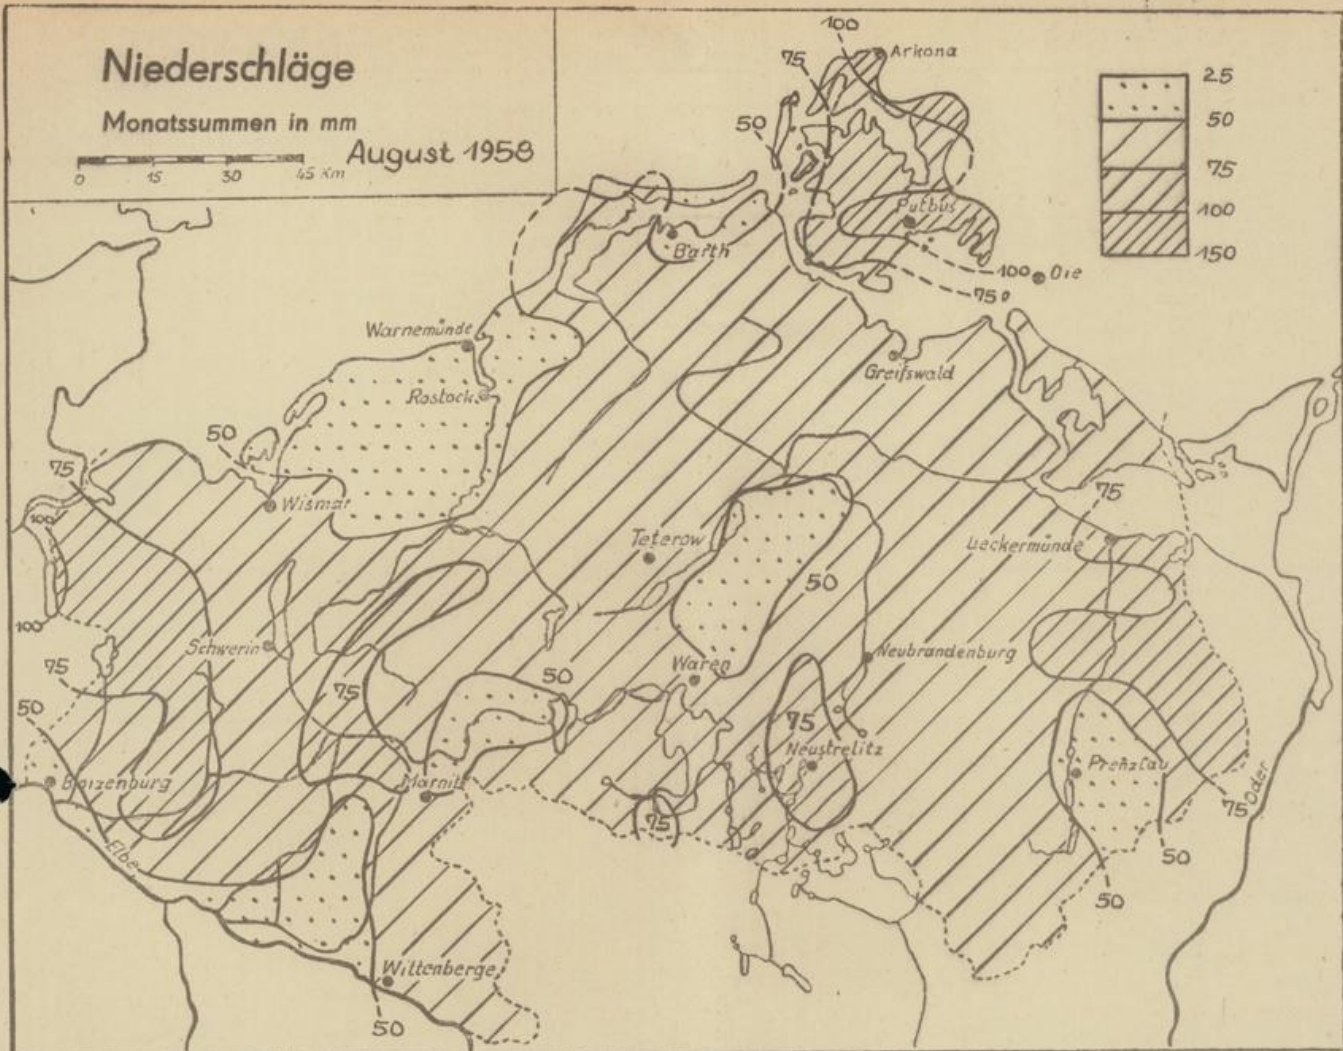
Niederschläge

Monatssummen in mm

August 1958

0 15 30 45 Km

| | |
|---|---|
| | 25 |
| | 50 |
| | 75 |
| | 100 |
| | 150 |

100
75
Arkona
50
Putbus
100 Oie
75
Barth
Warnemünde
Rostock
Greifswald
50
75
100
Wismar
Teterow
75
Ueckermünde
50
100
Schwerin
75
50
Waren
Neubrandenburg
75
50
75
Neustrelitz
Boizenburg
Marnitz
Prenzlau
75
Oder
Elbe
75
50
50
Wittenberge
50